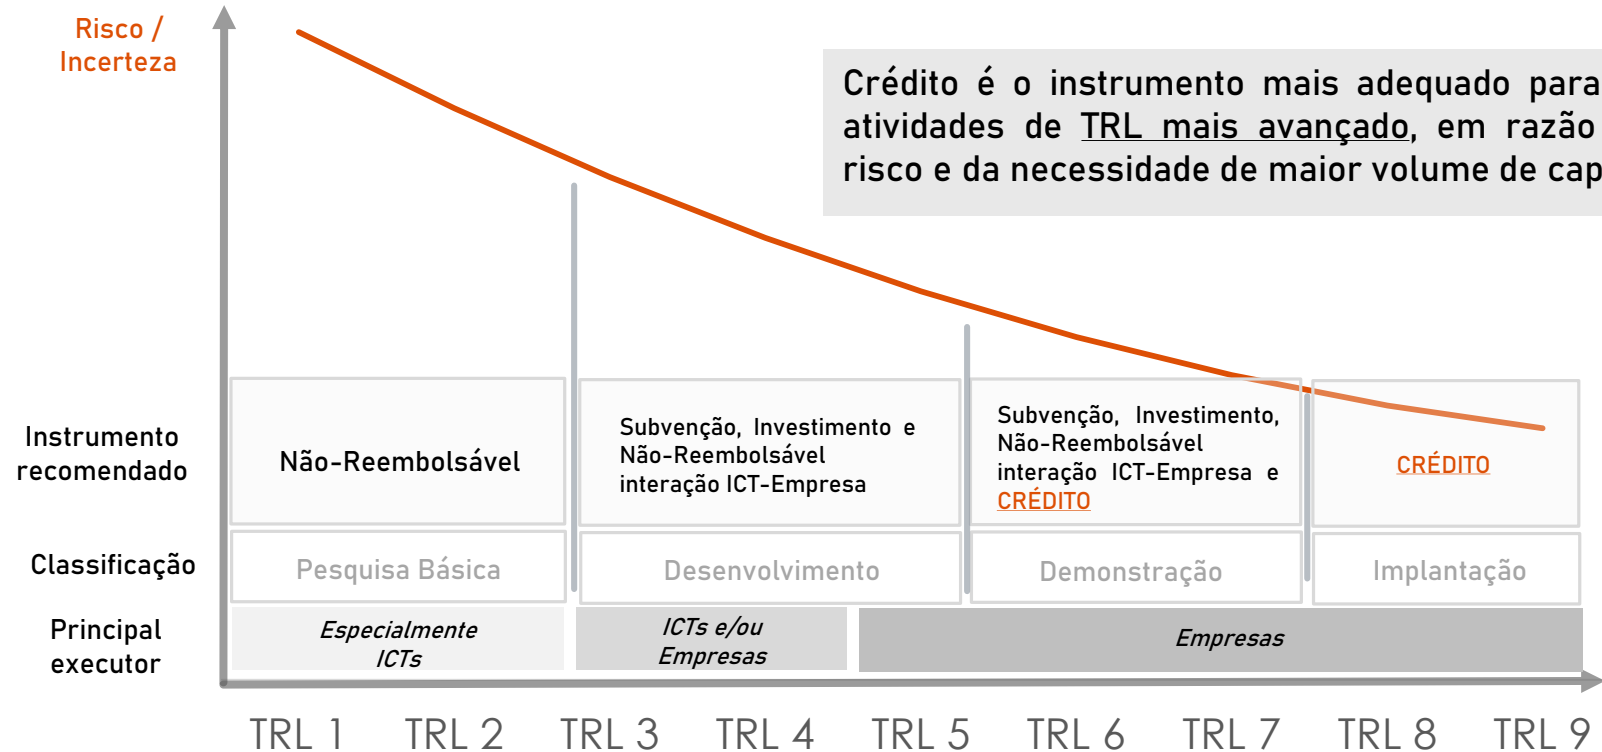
Risco / Incerteza

Crédito é o instrumento mais adequado para atividades de TRL mais avançado, em razão risco e da necessidade de maior volume de cap

Instrumento recomendado

Não-Reembolsável

Subvenção, Investimento e Não-Reembolsável interação ICT-Empresa

Subvenção, Investimento, Não-Reembolsável interação ICT-Empresa e CRÉDITO

CRÉDITO

Classificação

Pesquisa Básica

Desenvolvimento

Demonstração

Implantação

Principal executor

Especialmente ICTs

ICTs e/ou Empresas

Empresas

TRL 1 TRL 2 TRL 3 TRL 4 TRL 5 TRL 6 TRL 7 TRL 8 TRL 9